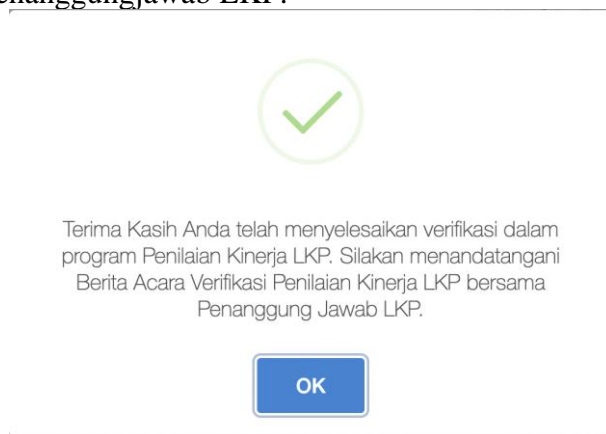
enanggungjawab LKP.

Terima Kasih Anda telah menyelesaikan verifikasi dalam program Penilaian Kinerja LKP. Silakan menandatangani Berita Acara Verifikasi Penilaian Kinerja LKP bersama Penanggung Jawab LKP.

OK